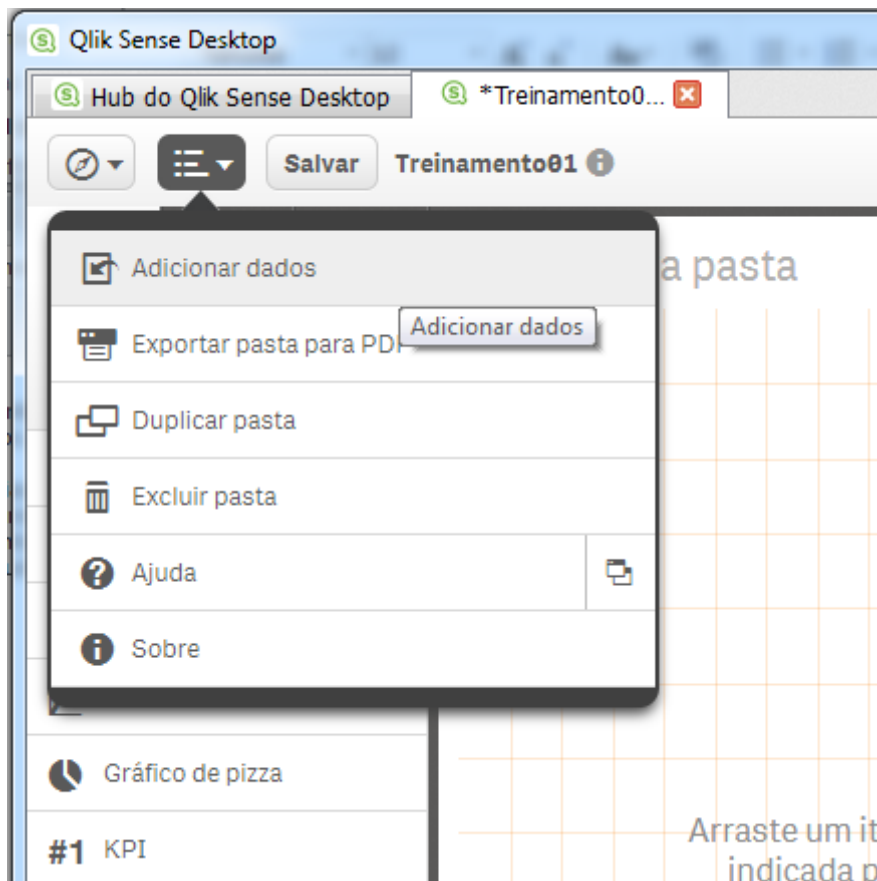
Qlik Sense Desktop

Hub do Qlik Sense Desktop

*Treinamento0...

Salvar

Treinamento01

Adicionar dados

a pasta

Adicionar dados

Exportar pasta para PDF

Duplicar pasta

Excluir pasta

Ajuda

Sobre

Gráfico de pizza

#1 KPI

Arraste um it
indicada p